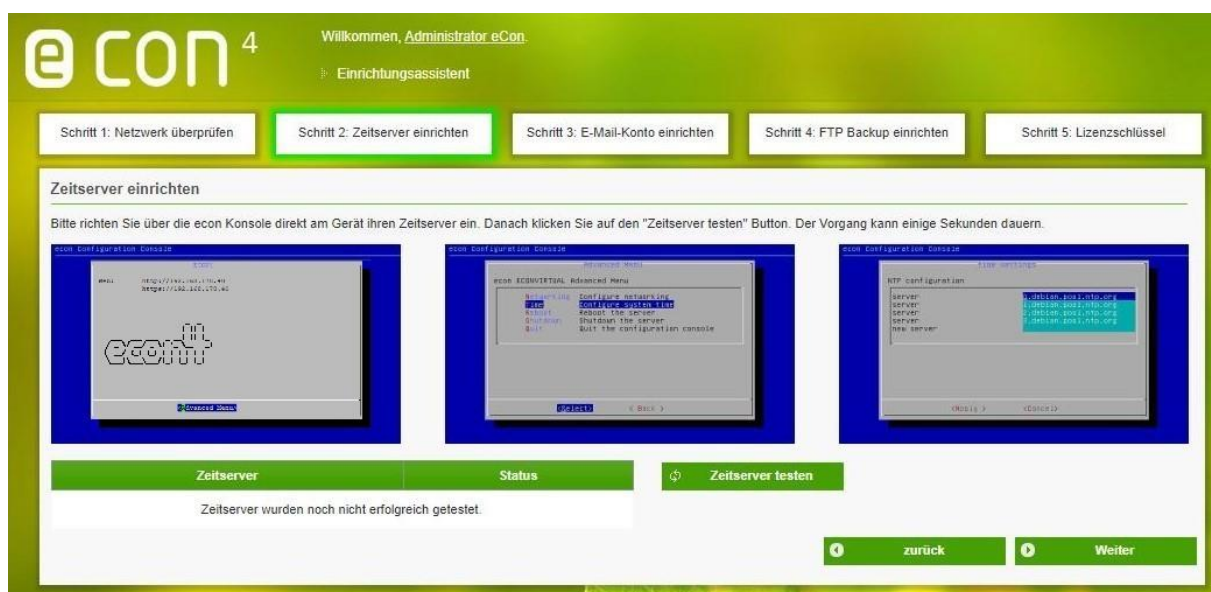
econ 4

Willkommen, Administrator eCon.

Einrichtungsassistent

Schritt 1: Netzwerk überprüfen

Schritt 2: Zeitserver einrichten

Schritt 3: E-Mail-Konto einrichten

Schritt 4: FTP Backup einrichten

Schritt 5: Lizenzschlüssel

Zeitserver einrichten

Bitte richten Sie über die econ Konsole direkt am Gerät ihren Zeitserver ein. Danach klicken Sie auf den "Zeitserver testen" Button. Der Vorgang kann einige Sekunden dauern.

econ Configuration Console

econ

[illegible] https://192.168.170.40
https://192.168.170.41

Advanced Menu

econ Configuration Console

Advanced Menu

econ ECONVIRTUAL Advanced Menu

Networking Configure networking
Time Configure system time
Reboot Reboot the server
Shutdown Shutdown the server
Quit Quit the configuration console

<Select> < Back >

econ Configuration Console

Time Settings

NTP configuration

server 0.debian.pool.ntp.org
server 1.debian.pool.ntp.org
server 2.debian.pool.ntp.org
server 3.debian.pool.ntp.org
new server

<Modify> <Cancel>

| Zeitserver | Status |
|---|---|
| Zeitserver wurden noch nicht erfolgreich getestet. | |

Zeitserver testen

zurück

Weiter